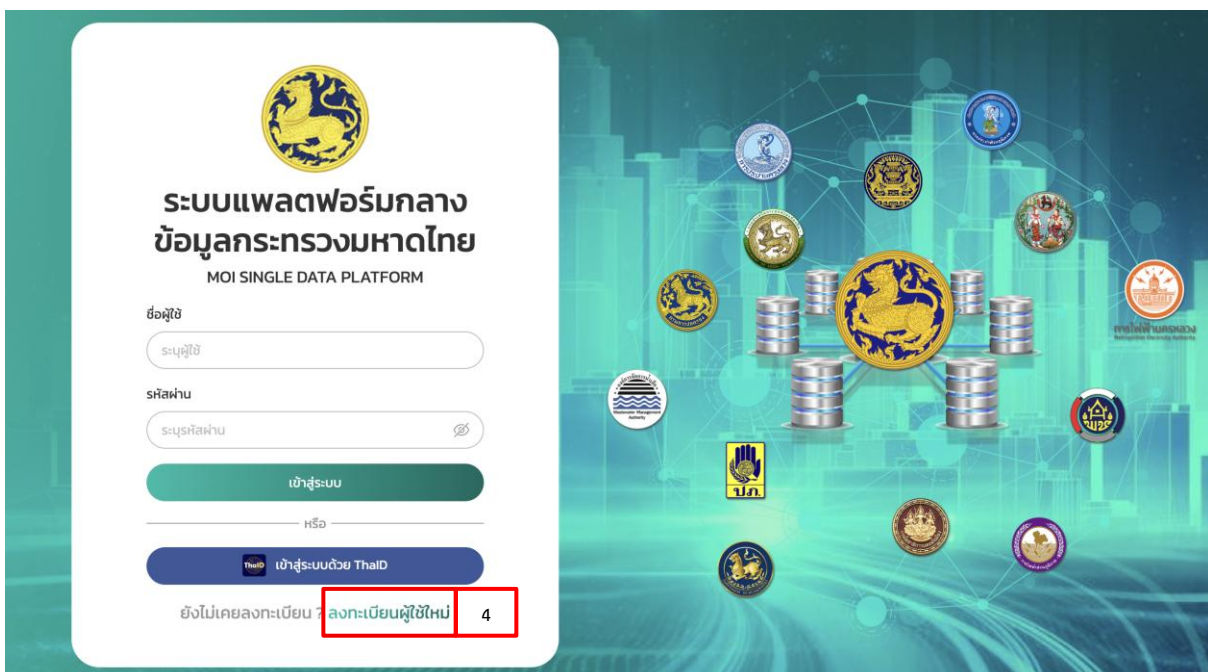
ระบบแพลตฟอร์มกลาง
ข้อมูลกระทรวงมหาดไทย
MOI SINGLE DATA PLATFORM

ชื่อผู้ใช้
ระบุผู้ใช้

รหัสผ่าน
ระบุรหัสผ่าน

เข้าสู่ระบบ

หรือ

ThaID เข้าสู่ระบบด้วย ThaID

ยังไม่เคยลงทะเบียน ? ลงทะเบียนผู้ใช้ใหม่ 4

การไฟฟ้านครหลวง
Metropolitan Electricity Authority

Wastewater Management Authority

ป.ภ.